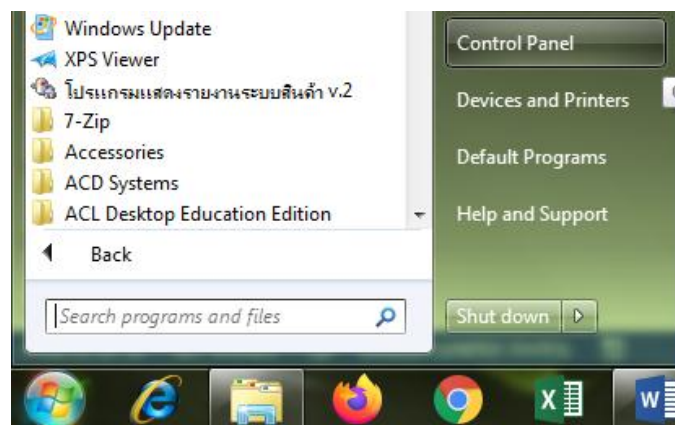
Windows Update
XPS Viewer
โปรแกรมแสดงรายงานระบบสินค้า v.2
7-Zip
Accessories
ACD Systems
ACL Desktop Education Edition
Back
Search programs and files

Control Panel
Devices and Printers
Default Programs
Help and Support
Shut down